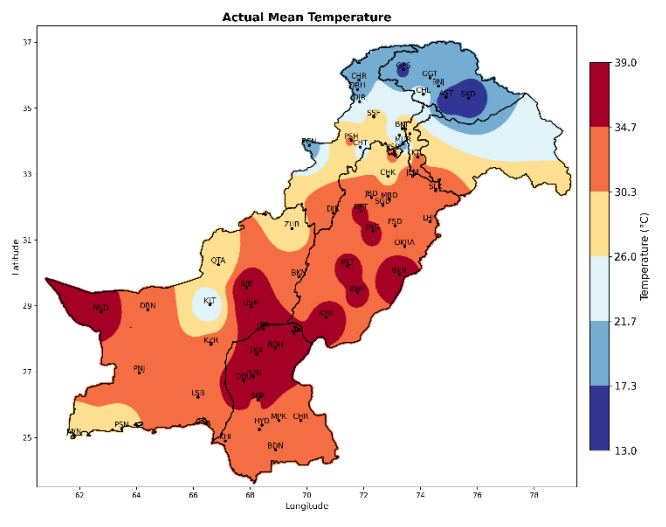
Actual Mean Temperature

37
35
33
31
29
27
25

Latitude

62 64 66 68 70 72 74 76 78

Longitude

GPS
GGT
CHR
BNJ
DIR
CHL
AST
SKD
SSP
BLK
PSH
PRN
CHT
KT
CHK
JHM
SLT
BHD
MBD
DIK
NRT
SGD
FSD
ZHB
LHR
JHG
OKRA
QTA
KLT
MLT
BHP
SBI
BKN
NKD
DBN
USL
BRD
KLR
KHP
JCB
LRK
RDH
PJG
NWS
DDU
LSB
HYD
MPK
CHR
PSN
JWN
KRI
BDN

39.0
34.7
30.3
26.0
21.7
17.3
13.0

Temperature (°C)